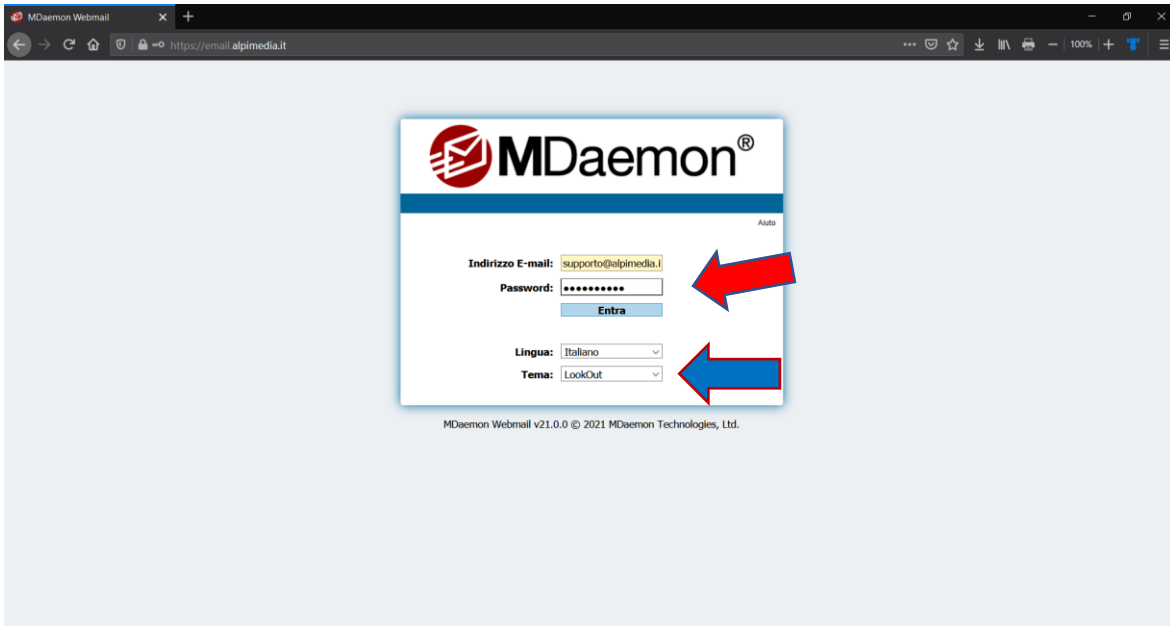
MDaemon Webmail
https://email.alpimedia.it
100%

MDaemon®

Aiuto

Indirizzo E-mail: supporto@alpimedia.i
Password: ••••••••••
Entra

Lingua: Italiano
Tema: LookOut

MDaemon Webmail v21.0.0 © 2021 MDaemon Technologies, Ltd.